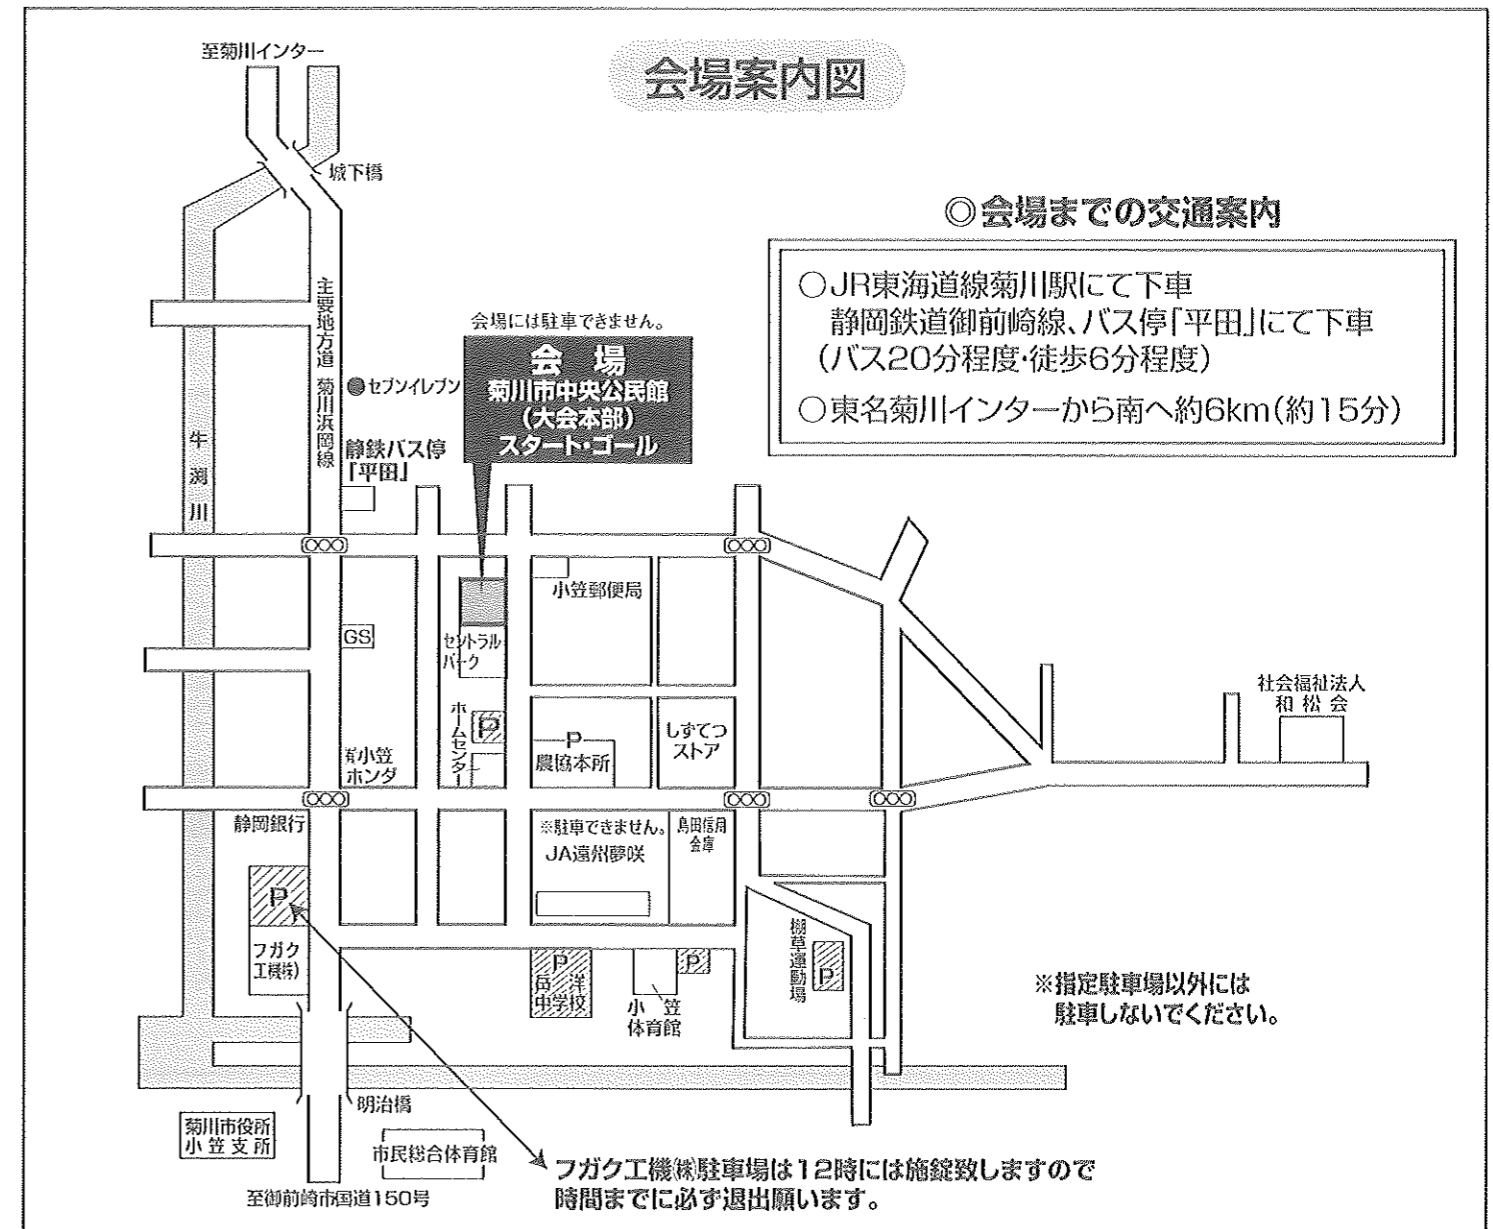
会場案内図

至菊川インター

城下橋

◎会場までの交通案内

○JR東海道線菊川駅にて下車
静岡鉄道御前崎線、バス停「平田」にて下車
(バス20分程度・徒歩6分程度)

○東名菊川インターから南へ約6km(約15分)

主要地方道 菊川浜岡線

会場には駐車できません。

会 場
菊川市中央公民館
(大会本部)
スタート・ゴール

セブンイレブン

牛渕川

静鉄バス停
「平田」

小笠郵便局

GS

セントラルパーク

ホームセンター

P

P
農協本所

しずてつストア

社会福祉法人
和松会

㈲小笠ホンダ

静岡銀行

※駐車できません。
JA遠州夢咲

島田信用金庫

P

フガク工機㈱

P
岳洋中学校

P

小笠体育館

棚草運動場

P

※指定駐車場以外には
駐車しないでください。

明治橋

菊川市役所
小笠支所

市民総合体育館

フガク工機㈱駐車場は12時には施錠致しますので
時間までに必ず退出願います。

至御前崎市国道150号